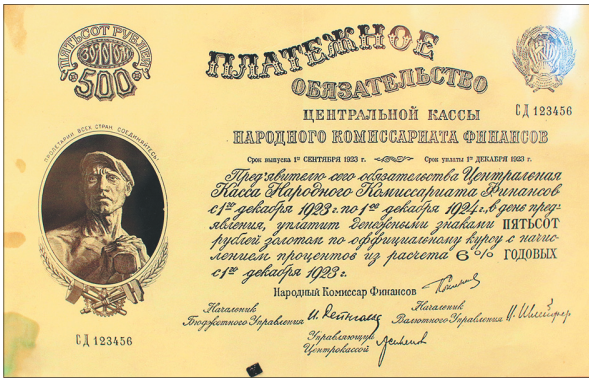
ПЯТЬСОТ РУБЛЕЙ ЗОЛОТОМ 500

ПЛАТЕЖНОЕ ОБЯЗАТЕЛЬСТВО

ЦЕНТРАЛЬНОЙ КАССЫ НАРОДНОГО КОМИССАРИАТА ФИНАНСОВ

СД 123456

ПРОЛЕТАРИИ ВСЕХ СТРАН, СОЕДИНЯЙТЕСЬ!

Срок выпуска 1$^{\text{го}}$ СЕНТЯБРЯ 1923 г. Срок уплаты 1$^{\text{го}}$ ДЕКАБРЯ 1923 г.

Предъявителю сего обязательства Центральная Касса Народного Комиссариата Финансов с 1$^{\text{го}}$ декабря 1923 г. по 1$^{\text{ое}}$ декабря 1924 г., в день предъявления, уплатит денежными знаками ПЯТЬСОТ рублей золотом по официальному курсу с начислением процентов из расчета 6% ГОДОВЫХ с 1$^{\text{го}}$ декабря 1923 г.

Народный Комиссар Финансов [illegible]

Начальник Бюджетного Управления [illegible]

Начальник Валютного Управления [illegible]

Управляющий Центркассой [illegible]

СД 123456